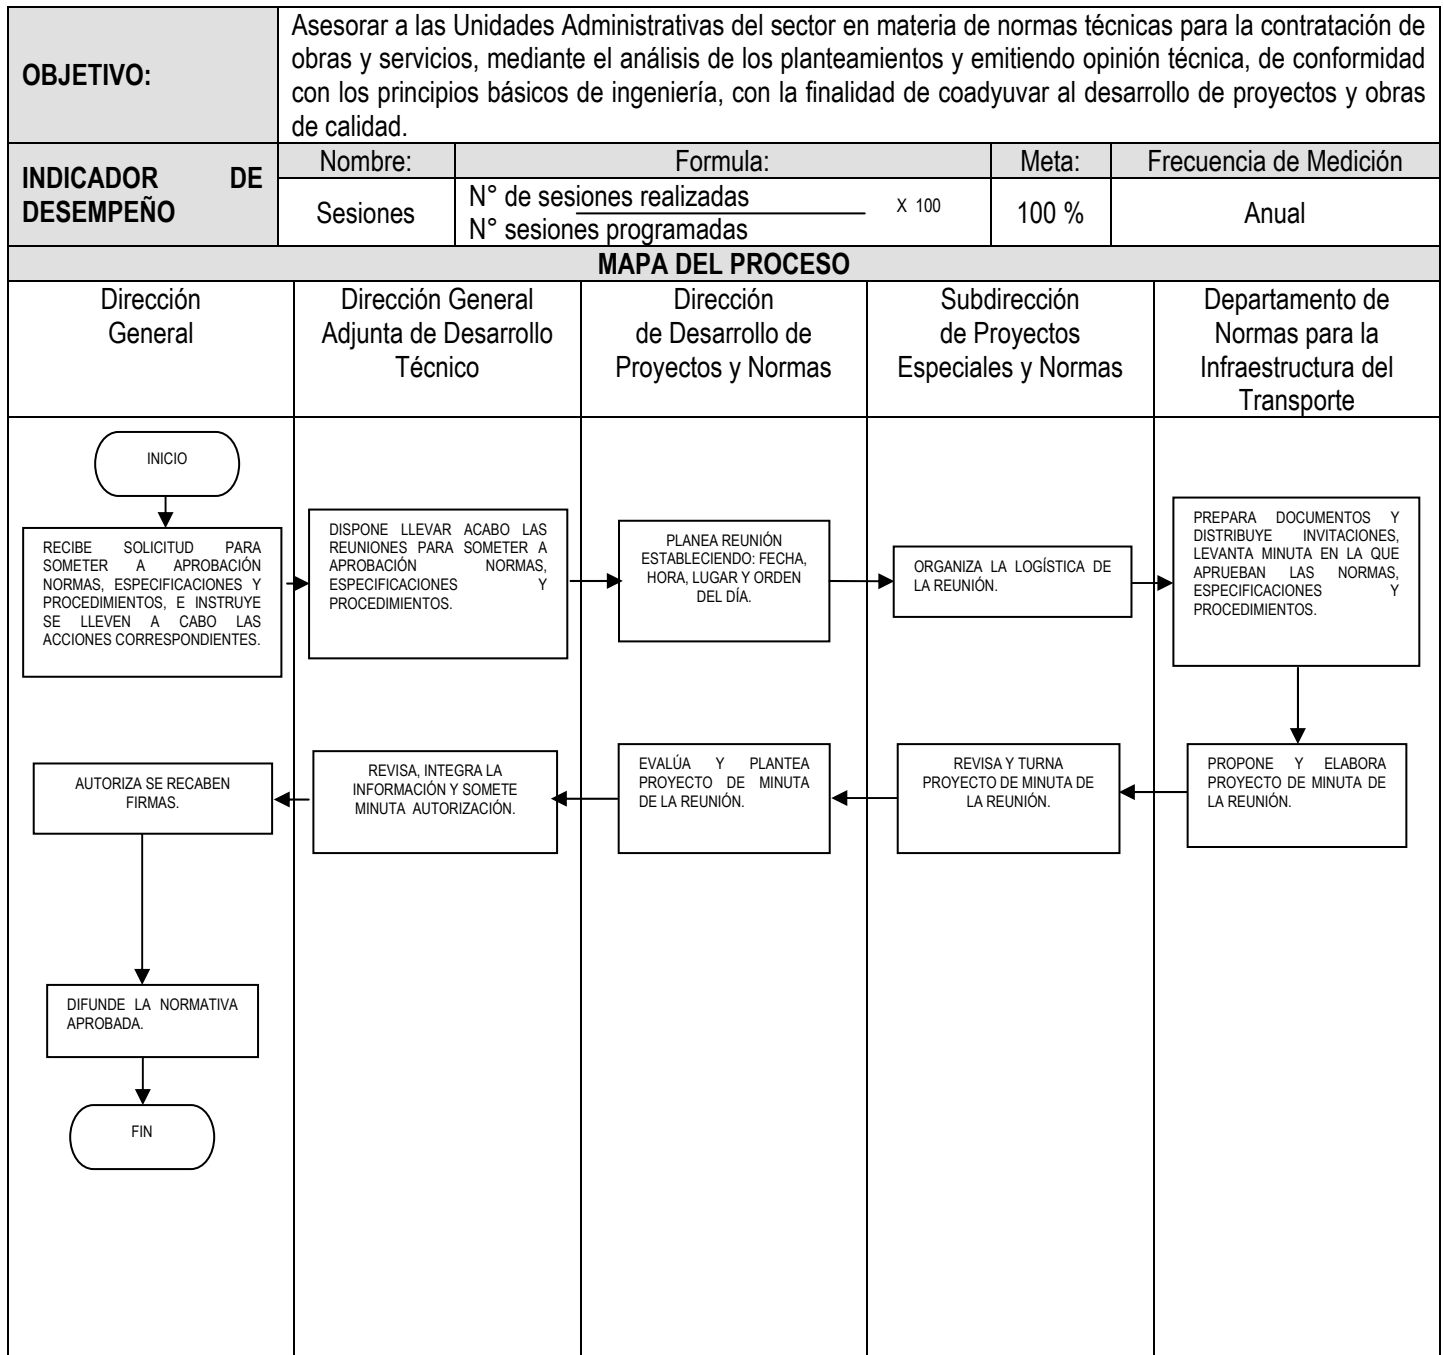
| OBJETIVO: | Asesorar a las Unidades Administrativas del sector en materia de normas técnicas para la contratación de obras y servicios, mediante el análisis de los planteamientos y emitiendo opinión técnica, de conformidad con los principios básicos de ingeniería, con la finalidad de coadyuvar al desarrollo de proyectos y obras de calidad. | | | |
|---|---|---|---|---|
| INDICADOR DE DESEMPEÑO | Nombre: | Formula: | Meta: | Frecuencia de Medición |
| | Sesiones | $\frac{\text{N° de sesiones realizadas}}{\text{N° sesiones programadas}}$ X 100 | 100 % | Anual |

MAPA DEL PROCESO

Dirección General

Dirección General Adjunta de Desarrollo Técnico

Dirección de Desarrollo de Proyectos y Normas

Subdirección de Proyectos Especiales y Normas

Departamento de Normas para la Infraestructura del Transporte

INICIO

RECIBE SOLICITUD PARA SOMETER A APROBACIÓN NORMAS, ESPECIFICACIONES Y PROCEDIMIENTOS, E INSTRUYE SE LLEVEN A CABO LAS ACCIONES CORRESPONDIENTES.

DISPONE LLEVAR ACABO LAS REUNIONES PARA SOMETER A APROBACIÓN NORMAS, ESPECIFICACIONES Y PROCEDIMIENTOS.

PLANEA REUNIÓN ESTABLECIENDO: FECHA, HORA, LUGAR Y ORDEN DEL DÍA.

ORGANIZA LA LOGÍSTICA DE LA REUNIÓN.

PREPARA DOCUMENTOS Y DISTRIBUYE INVITACIONES, LEVANTA MINUTA EN LA QUE APRUEBAN LAS NORMAS, ESPECIFICACIONES Y PROCEDIMIENTOS.

PROPONE Y ELABORA PROYECTO DE MINUTA DE LA REUNIÓN.

REVISA Y TURNA PROYECTO DE MINUTA DE LA REUNIÓN.

EVALÚA Y PLANTEA PROYECTO DE MINUTA DE LA REUNIÓN.

REVISA, INTEGRA LA INFORMACIÓN Y SOMETE MINUTA AUTORIZACIÓN.

AUTORIZA SE RECABEN FIRMAS.

DIFUNDE LA NORMATIVA APROBADA.

FIN